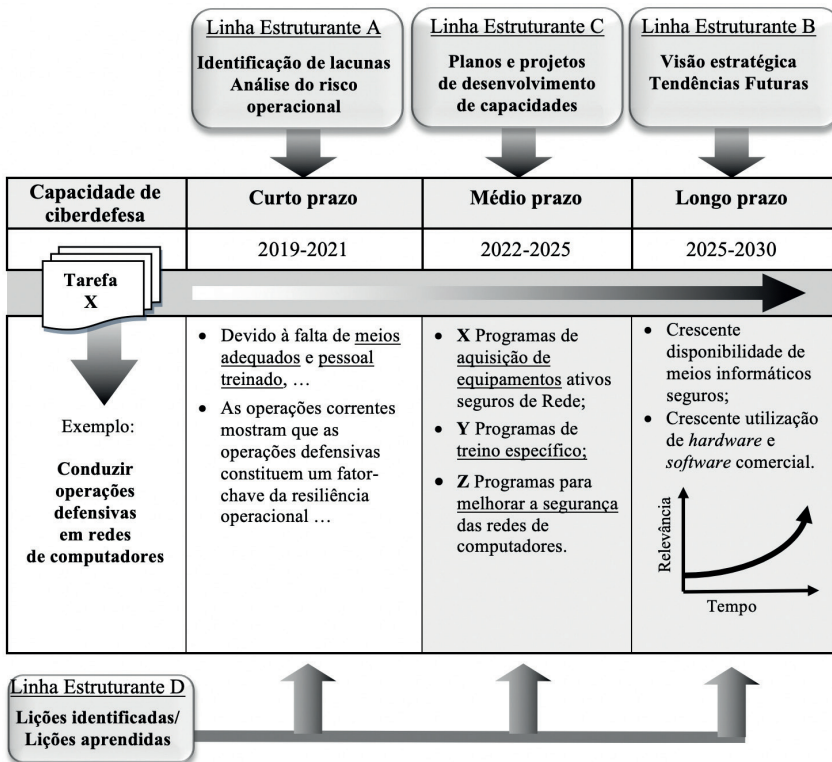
Linha Estruturante A
Identificação de lacunas
Análise do risco operacional

Linha Estruturante C
Planos e projetos de desenvolvimento de capacidades

Linha Estruturante B
Visão estratégica
Tendências Futuras

| Capacidade de ciberdefesa | Curto prazo | Médio prazo | Longo prazo |
|---|---|---|---|
| | 2019-2021 | 2022-2025 | 2025-2030 |

Tarefa X

Exemplo:

Conduzir operações defensivas em redes de computadores

• Devido à falta de meios adequados e pessoal treinado, …
• As operações correntes mostram que as operações defensivas constituem um fator-chave da resiliência operacional …

• X Programas de aquisição de equipamentos ativos seguros de Rede;
• Y Programas de treino específico;
• Z Programas para melhorar a segurança das redes de computadores.

• Crescente disponibilidade de meios informáticos seguros;
• Crescente utilização de *hardware* e *software* comercial.

Relevância
Tempo

Linha Estruturante D
Lições identificadas/
Lições aprendidas